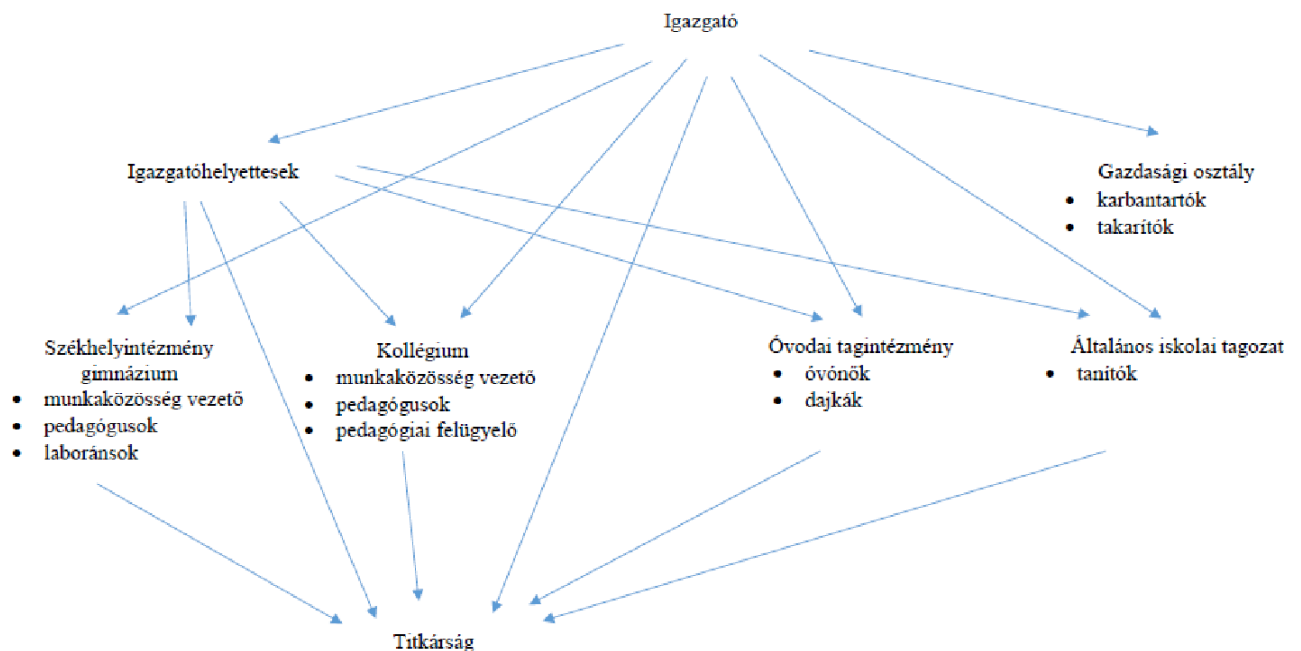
Igazgató

Igazgatóhelyettesek

Gazdasági osztály
- karbantartók
- takarítók

Székhelyintézmény gimnázium
- munkaközösség vezető
- pedagógusok
- laboránsok

Kollégium
- munkaközösség vezető
- pedagógusok
- pedagógiai felügyelő

Óvodai tagintézmény
- óvónők
- dajkák

Általános iskolai tagozat
- tanítók

Titkárság